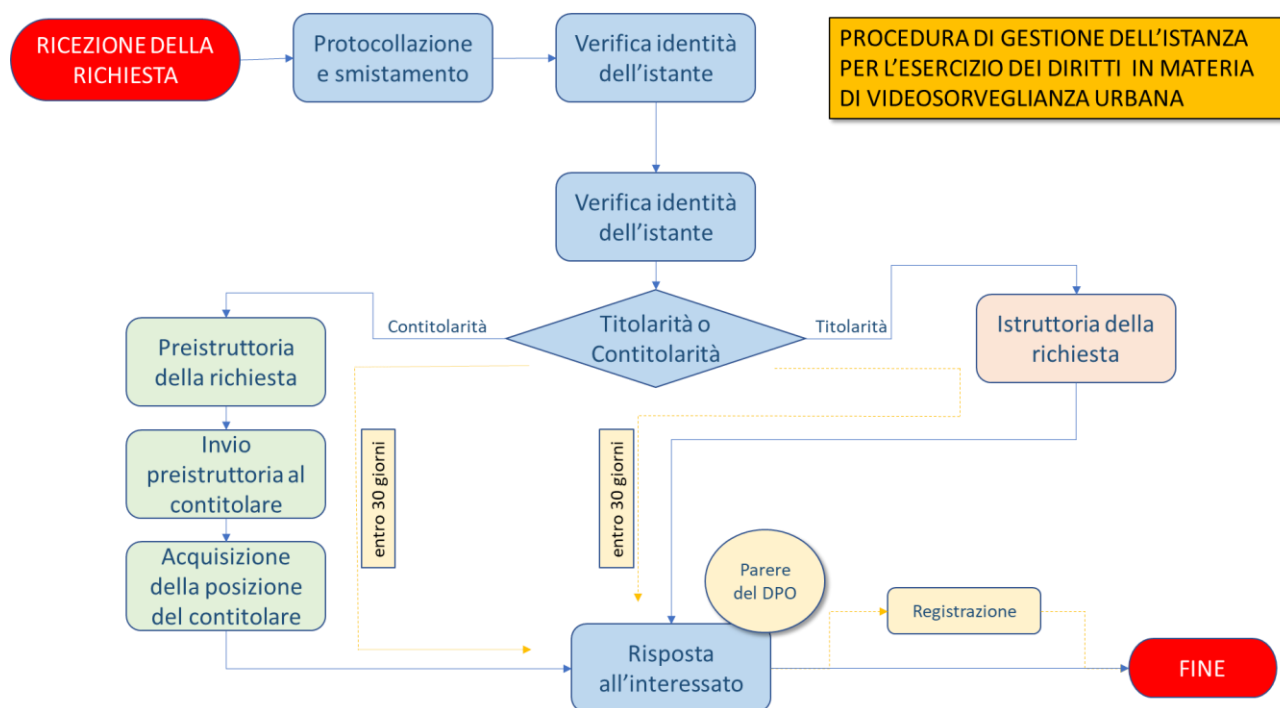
PROCEDURA DI GESTIONE DELL'ISTANZA PER L'ESERCIZIO DEI DIRITTI IN MATERIA DI VIDEOSORVEGLIANZA URBANA

RICEZIONE DELLA RICHIESTA

Protocollazione e smistamento

Verifica identità dell'istante

Verifica identità dell'istante

Titolarità o Contitolarità

Contitolarità

Titolarità

Preistruttoria della richiesta

Invio preistruttoria al contitolare

Acquisizione della posizione del contitolare

entro 30 giorni

entro 30 giorni

Istruttoria della richiesta

Parere del DPO

Registrazione

Risposta all'interessato

FINE